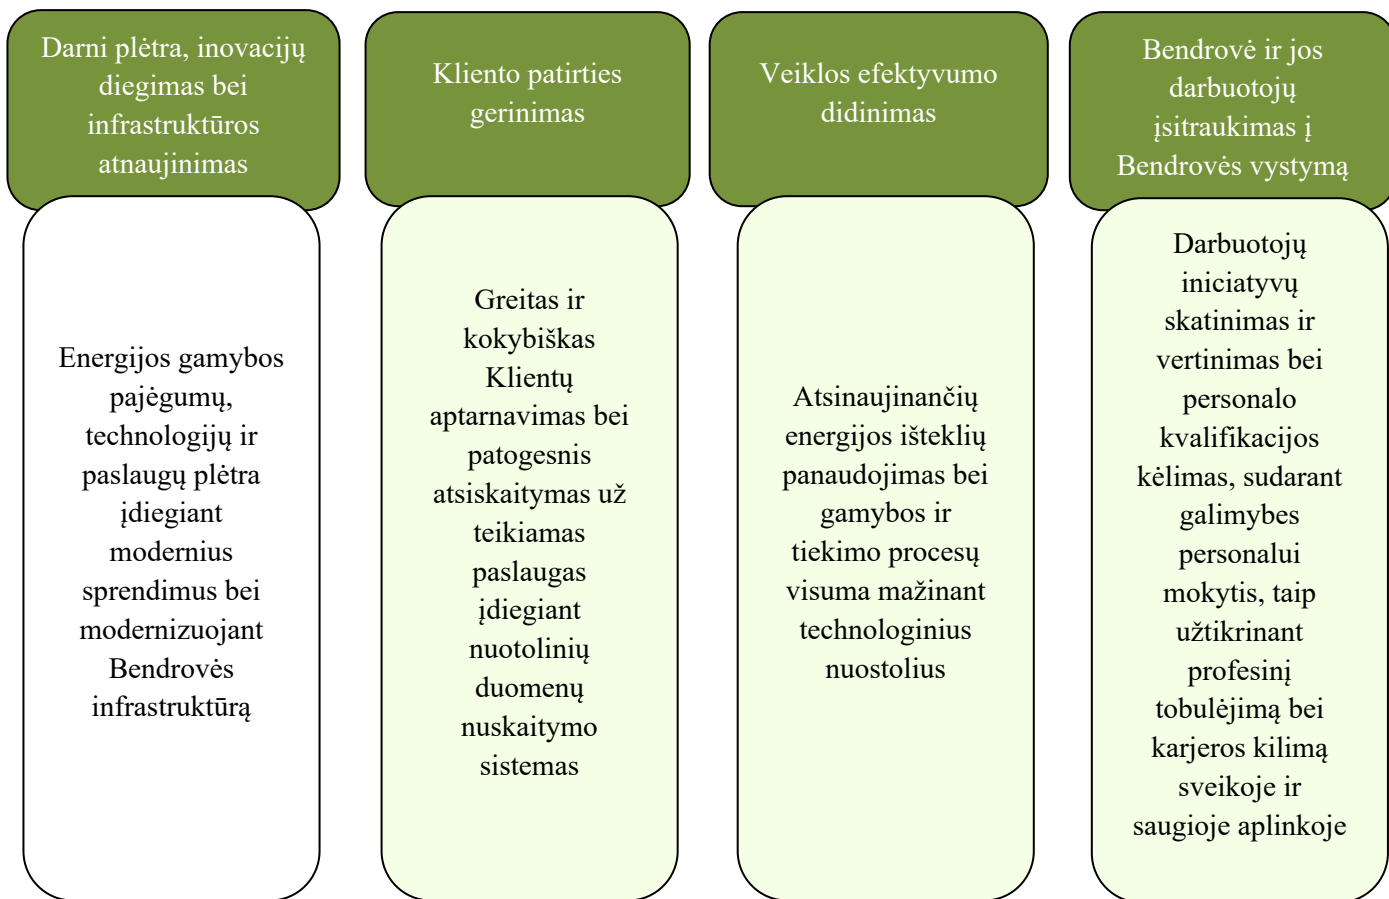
Darni plėtra, inovacijų diegimas bei infrastruktūros atnaujinimas

Energijos gamybos pajėgumų, technologijų ir paslaugų plėtra įdiegiant modernius sprendimus bei modernizuojant Bendrovės infrastruktūrą

Kliento patirties gerinimas

Greitas ir kokybiškas Klientų aptarnavimas bei patogesnis atsiskaitymas už teikiamas paslaugas įdiegiant nuotolinių duomenų nuskaitymo sistemas

Veiklos efektyvumo didinimas

Atsinaujinančių energijos išteklių panaudojimas bei gamybos ir tiekimo procesų visuma mažinant technologinius nuostolius

Bendrovė ir jos darbuotojų įsitraukimas į Bendrovės vystymą

Darbuotojų iniciatyvų skatinimas ir vertinimas bei personalo kvalifikacijos kėlimas, sudarant galimybes personalui mokytis, taip užtikrinant profesinį tobulėjimą bei karjeros kilimą sveikoje ir saugioje aplinkoje